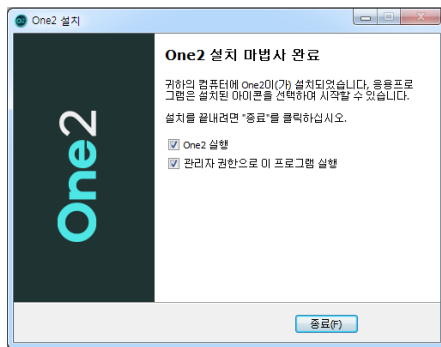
One2 설치

One2 설치 마법사 완료

귀하의 컴퓨터에 One2이(가) 설치되었습니다. 응용프로그램은 설치된 아이콘을 선택하여 시작할 수 있습니다.

설치를 끝내려면 "종료"를 클릭하십시오.

One2 실행

관리자 권한으로 이 프로그램 실행

One2

종료(F)